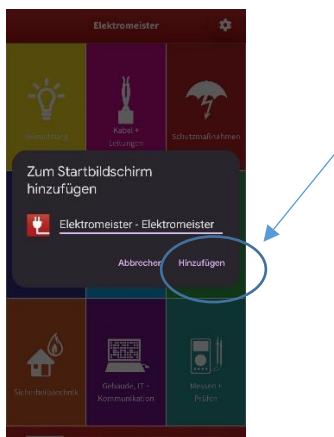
Elektromeister

Beleuchtung

Kabel + Leitungen

Schutzmaßnahmen

Zum Startbildschirm hinzufügen

Elektromeister - Elektromeister

Abbrechen

Hinzufügen

Sicherheitstechnik

Gebäude, IT + Kommunikation

Messen + Prüfen